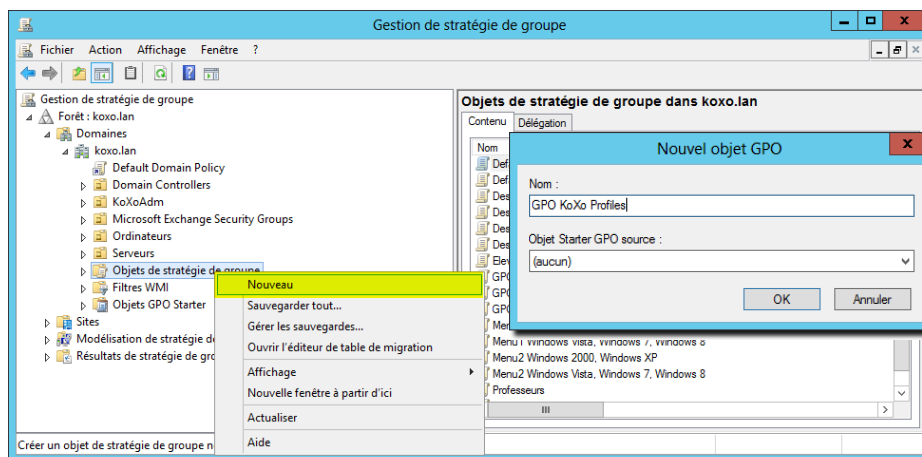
Gestion de stratégie de groupe

Fichier Action Affichage Fenêtre ?

Gestion de stratégie de groupe
Forêt : koxo.lan
Domaines
koxo.lan
Default Domain Policy
Domain Controllers
KoXoAdm
Microsoft Exchange Security Groups
Ordinateurs
Serveurs
Objets de stratégie de groupe
Filtres WMI
Objets GPO Starter
Sites
Modélisation de stratégie de
Résultats de stratégie de gro

Objets de stratégie de groupe dans koxo.lan
Contenu Délégation
Nom
Def
Def
Des
Des
Des
Des
Elev
GPO
GPO
GPO
Menu
Menu1 Windows Vista, Windows 7, Windows 8
Menu2 Windows 2000, Windows XP
Menu2 Windows Vista, Windows 7, Windows 8
Professeurs

Nouveau
Sauvegarder tout...
Gérer les sauvegardes...
Ouvrir l'éditeur de table de migration
Affichage
Nouvelle fenêtre à partir d'ici
Actualiser
Aide

Nouvel objet GPO
Nom :
GPO KoXo Profiles
Objet Starter GPO source :
(aucun)
OK Annuler

Créer un objet de stratégie de groupe n